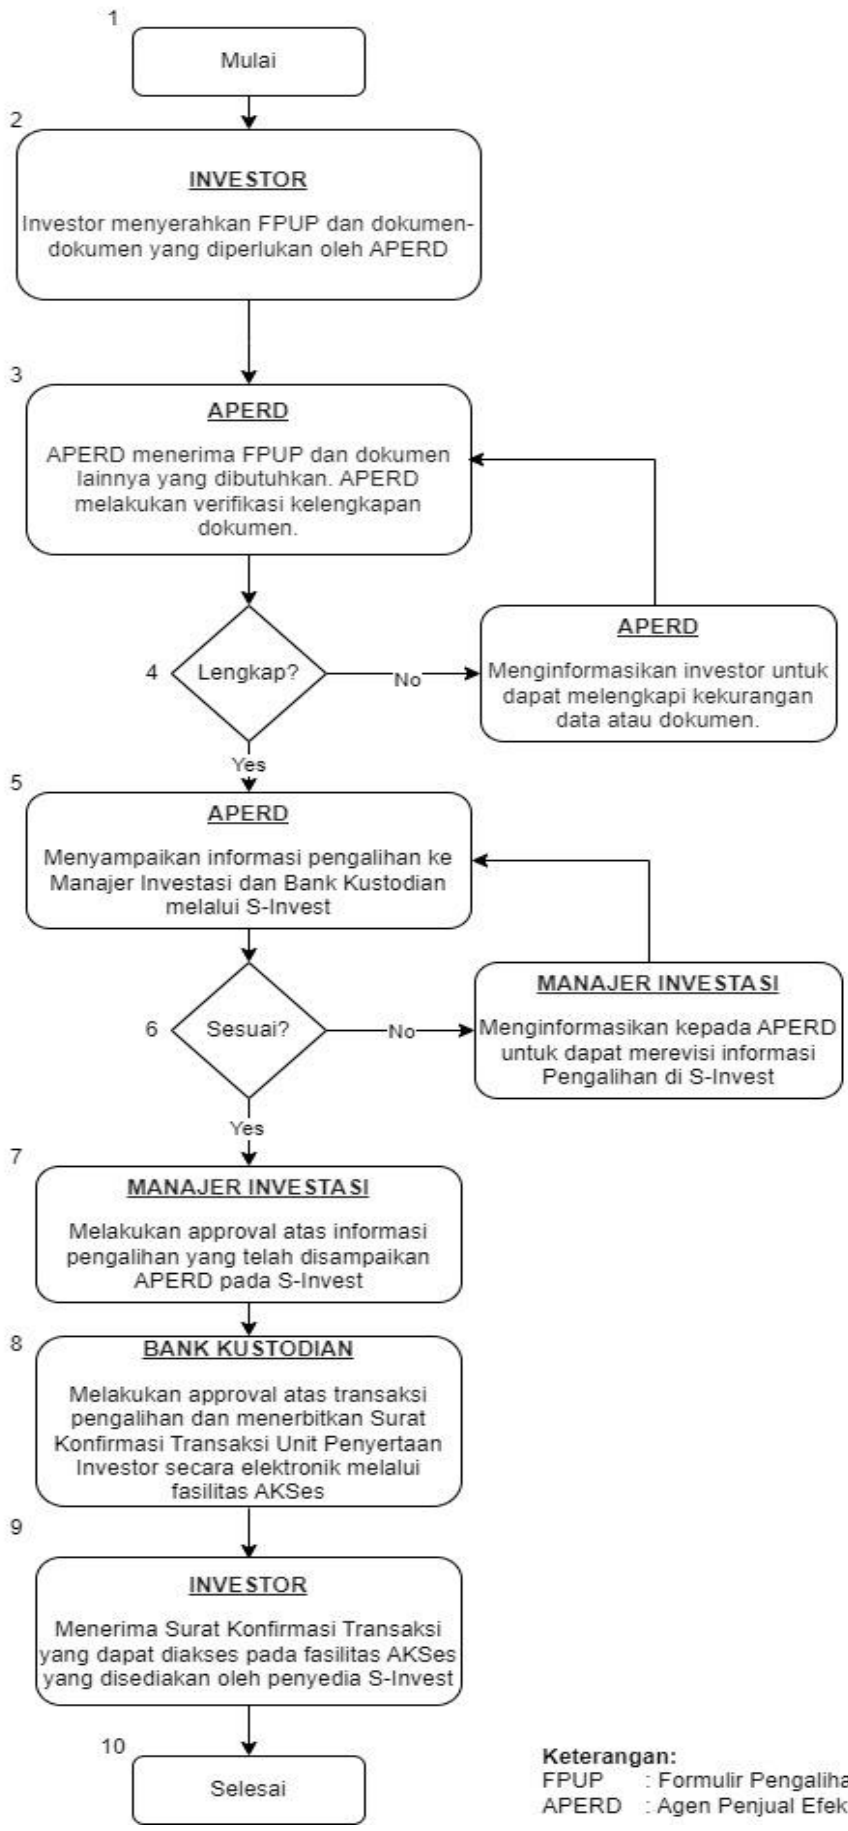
1

Mulai

2

INVESTOR

Investor menyerahkan FPUP dan dokumen-dokumen yang diperlukan oleh APERD

3

APERD

APERD menerima FPUP dan dokumen lainnya yang dibutuhkan. APERD melakukan verifikasi kelengkapan dokumen.

4 Lengkap?

No

APERD

Menginformasikan investor untuk dapat melengkapi kekurangan data atau dokumen.

Yes

5

APERD

Menyampaikan informasi pengalihan ke Manajer Investasi dan Bank Kustodian melalui S-Invest

6 Sesuai?

No

MANAJER INVESTASI

Menginformasikan kepada APERD untuk dapat merevisi informasi Pengalihan di S-Invest

Yes

7

MANAJER INVESTASI

Melakukan approval atas informasi pengalihan yang telah disampaikan APERD pada S-Invest

8

BANK KUSTODIAN

Melakukan approval atas transaksi pengalihan dan menerbitkan Surat Konfirmasi Transaksi Unit Penyertaan Investor secara elektronik melalui fasilitas AKSes

9

INVESTOR

Menerima Surat Konfirmasi Transaksi yang dapat diakses pada fasilitas AKSes yang disediakan oleh penyedia S-Invest

10

Selesai

Keterangan:
FPUP : Formulir Pengaliha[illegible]
APERD : Agen Penjual Efek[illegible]